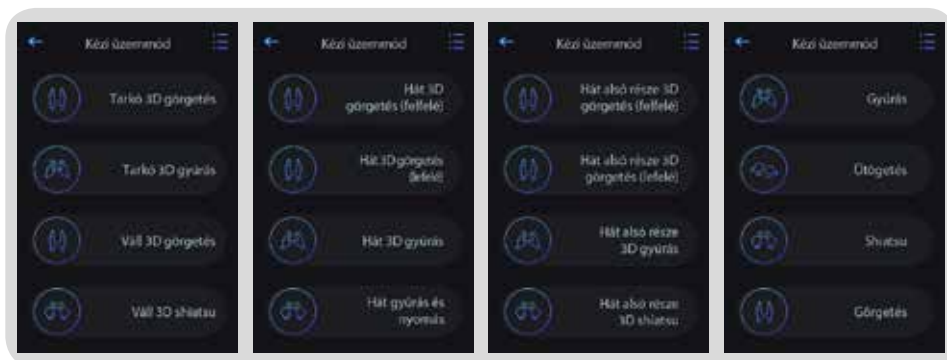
Kézi üzemmód

Tarkó 3D görgetés

Tarkó 3D gyúrás

Váll 3D görgetés

Váll 3D shiatsu

Kézi üzemmód

Hát 3D görgetés (felfelé)

Hát 3D görgetés (lefelé)

Hát 3D gyúrás

Hát gyúrás és nyomás

Kézi üzemmód

Hát alsó része 3D görgetés (felfelé)

Hát alsó része 3D görgetés (lefelé)

Hát alsó része 3D gyúrás

Hát alsó része 3D shiatsu

Kézi üzemmód

Gyúrás

Ütögetés

Shiatsu

Görgetés